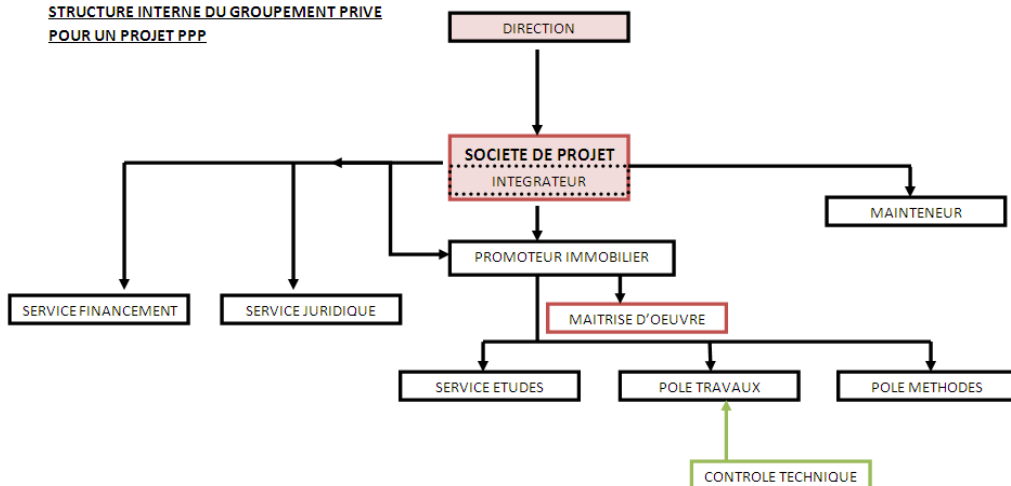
STRUCTURE INTERNE DU GROUPEMENT PRIVE POUR UN PROJET PPP

DIRECTION

SOCIETE DE PROJET

INTEGRATEUR

MAINTENEUR

PROMOTEUR IMMOBILIER

SERVICE FINANCEMENT

SERVICE JURIDIQUE

MAITRISE D'OEUVRE

SERVICE ETUDES

POLE TRAVAUX

POLE METHODES

CONTROLE TECHNIQUE